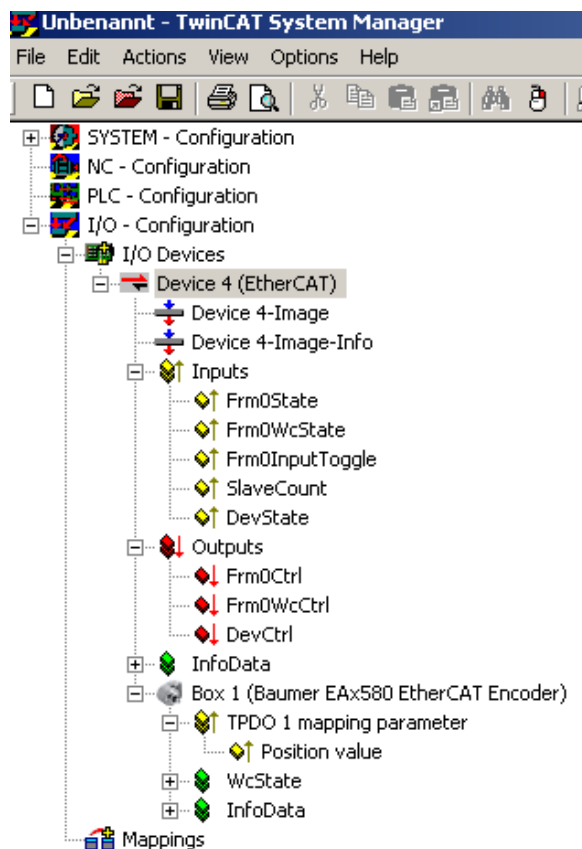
Unbenannt - TwinCAT System Manager

File Edit Actions View Options Help

SYSTEM - Configuration
NC - Configuration
PLC - Configuration
I/O - Configuration
I/O Devices
Device 4 (EtherCAT)
Device 4-Image
Device 4-Image-Info
Inputs
Frm0State
Frm0WcState
Frm0InputToggle
SlaveCount
DevState
Outputs
Frm0Ctrl
Frm0WcCtrl
DevCtrl
InfoData
Box 1 (Baumer EAx580 EtherCAT Encoder)
TPDO 1 mapping parameter
Position value
WcState
InfoData
Mappings